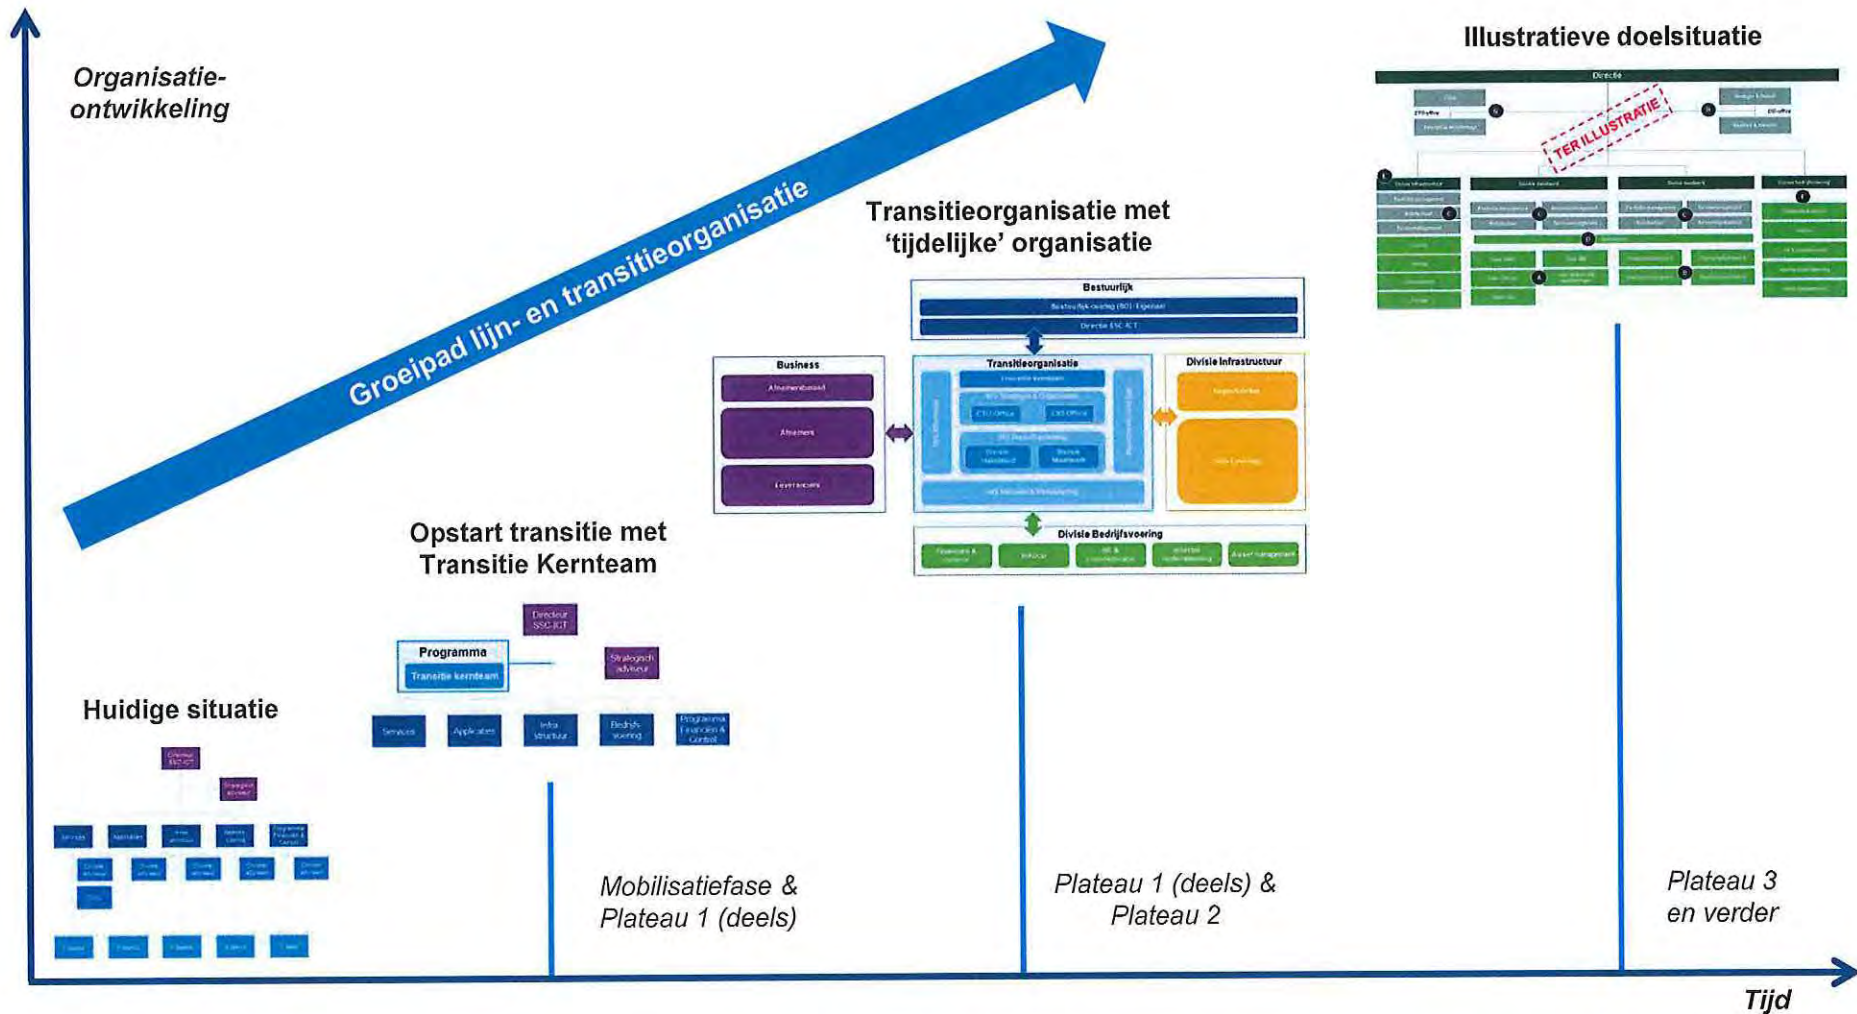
Organisatie-ontwikkeling

Groeipad lijn- en transitieorganisatie

Illustratieve doelsituatie

Directie

TER ILLUSTRATIE

Transitieorganisatie met 'tijdelijke' organisatie

Bestuurlijk

Directie SSC-ICT

Business

Afnemers

Leveranciers

Transitieorganisatie

CTO Office

CIO Office

Divisie Infrastructuur

Divisie Bedrijfsvoering

Asset management

Opstart transitie met Transitie Kernteam

Directeur SSC-ICT

Programma

Transitie kernteam

Strategisch adviseur

Services

Applicaties

Infra structuur

Bedrijfs voering

Programma Financiën & Control

Huidige situatie

Mobilisatiefase & Plateau 1 (deels)

Plateau 1 (deels) & Plateau 2

Plateau 3 en verder

Tijd